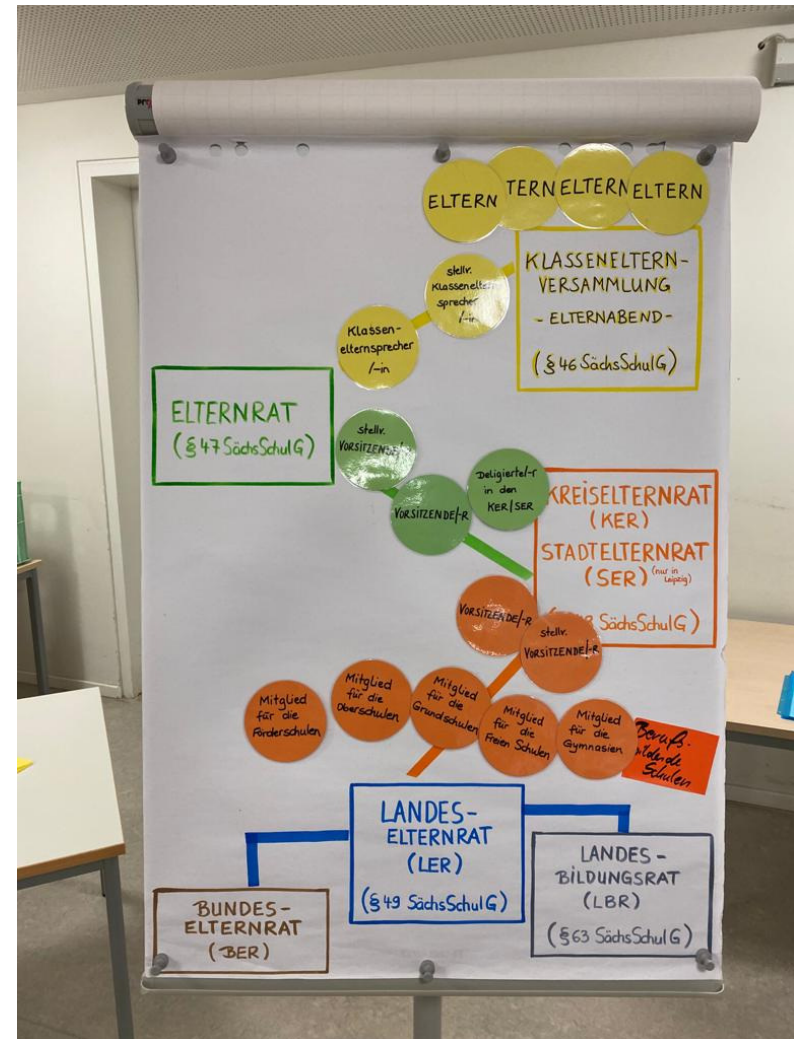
ELTERN TERN ELTERN ELTERN

KLASSENELTERN-VERSAMMLUNG
- ELTERNABEND -
(§ 46 SächsSchulG)

stellv. Klassenelternsprecher /-in

Klassenelternsprecher /-in

ELTERNRAT
(§ 47 SächsSchulG)

stellv. VORSITZENDE/-R

VORSITZENDE/-R

Deligierte/-r in den KER/SER

KREISELTERNRAT
(KER)
STADTELTERNRAT
(SER) (nur in Leipzig)
([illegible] SächsSchulG)

VORSITZENDE/-R

stellv. VORSITZENDE/-R

Mitglied für die Förderschulen

Mitglied für die Oberschulen

Mitglied für die Grundschulen

Mitglied für die Freien Schulen

Mitglied für die Gymnasien

Berufsbildende Schulen

LANDES-ELTERNRAT
(LER)
(§ 49 SächsSchulG)

LANDES-BILDUNGSRAT
(LBR)
(§ 63 SächsSchulG)

BUNDES-ELTERNRAT
(BER)